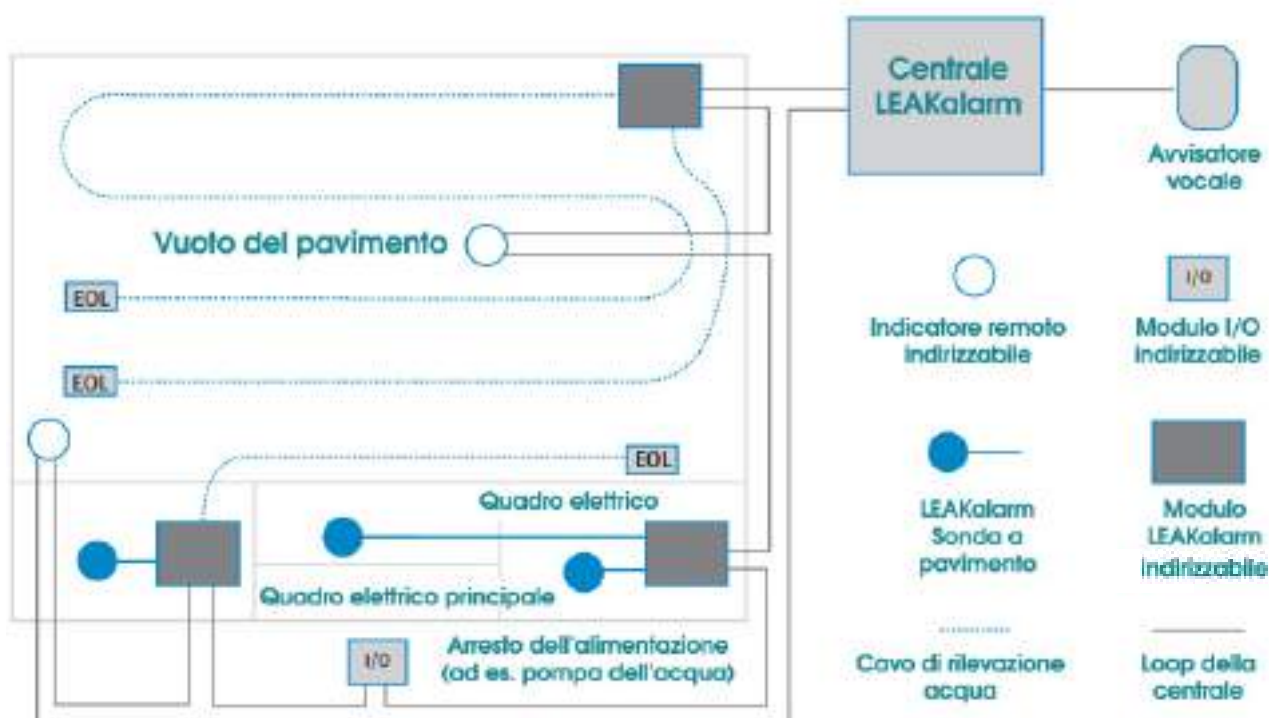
Centrale LEAKalarm

Avvisatore vocale

Vuoto del pavimento

EOL

EOL

EOL

Indicatore remoto indirizzabile

I/O

Modulo I/O indirizzabile

Quadro elettrico

Quadro elettrico principale

LEAKalarm Sonda a pavimento

Modulo LEAKalarm indirizzabile

I/O

Arresto dell'alimentazione (ad es. pompa dell'acqua)

Cavo di rilevazione acqua

Loop della centrale